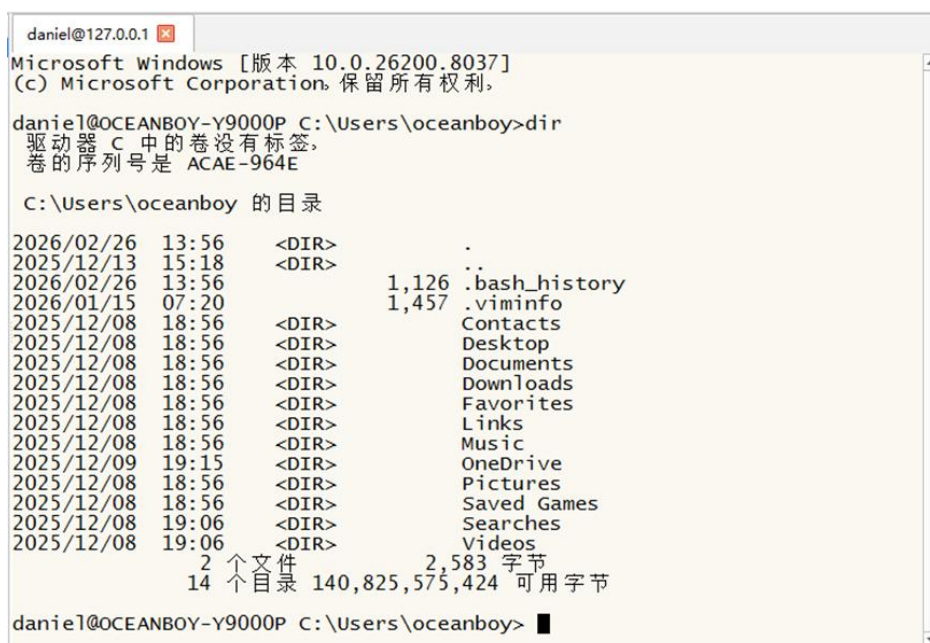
daniel@127.0.0.1

Microsoft Windows [版本 10.0.26200.8037]
(c) Microsoft Corporation。保留所有权利。

daniel@OCEANBOY-Y9000P C:\Users\oceanboy>dir
 驱动器 C 中的卷没有标签。
 卷的序列号是 ACAE-964E

 C:\Users\oceanboy 的目录

2026/02/26  13:56    <DIR>          .
2025/12/13  15:18    <DIR>          ..
2026/02/26  13:56             1,126 .bash_history
2026/01/15  07:20             1,457 .viminfo
2025/12/08  18:56    <DIR>          Contacts
2025/12/08  18:56    <DIR>          Desktop
2025/12/08  18:56    <DIR>          Documents
2025/12/08  18:56    <DIR>          Downloads
2025/12/08  18:56    <DIR>          Favorites
2025/12/08  18:56    <DIR>          Links
2025/12/08  18:56    <DIR>          Music
2025/12/09  19:15    <DIR>          OneDrive
2025/12/08  18:56    <DIR>          Pictures
2025/12/08  18:56    <DIR>          Saved Games
2025/12/08  19:06    <DIR>          Searches
2025/12/08  19:06    <DIR>          Videos
               2 个文件          2,583 字节
              14 个目录 140,825,575,424 可用字节

daniel@OCEANBOY-Y9000P C:\Users\oceanboy>